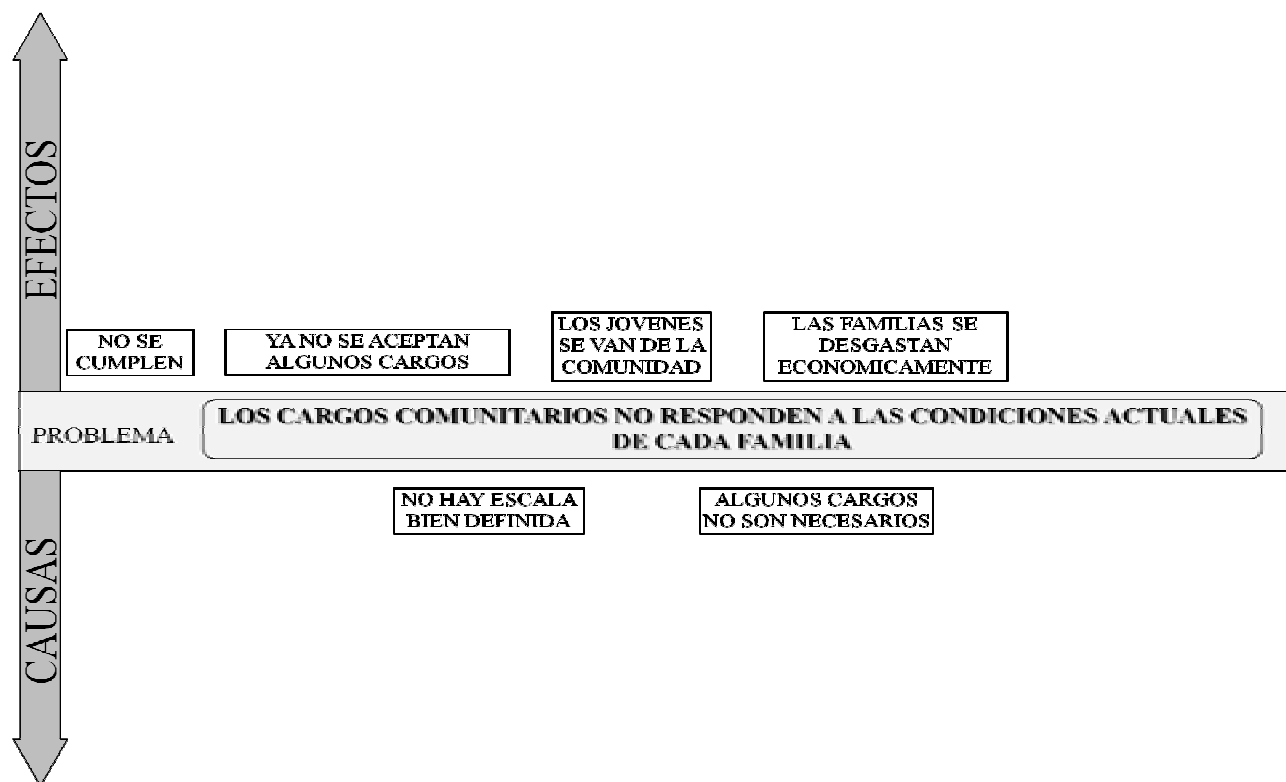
EFECTOS

NO SE CUMPLEN

YA NO SE ACEPTAN ALGUNOS CARGOS

LOS JOVENES SE VAN DE LA COMUNIDAD

LAS FAMILIAS SE DESGASTAN ECONOMICAMENTE

PROBLEMA

LOS CARGOS COMUNITARIOS NO RESPONDEN A LAS CONDICIONES ACTUALES DE CADA FAMILIA

CAUSAS

NO HAY ESCALA BIEN DEFINIDA

ALGUNOS CARGOS NO SON NECESARIOS